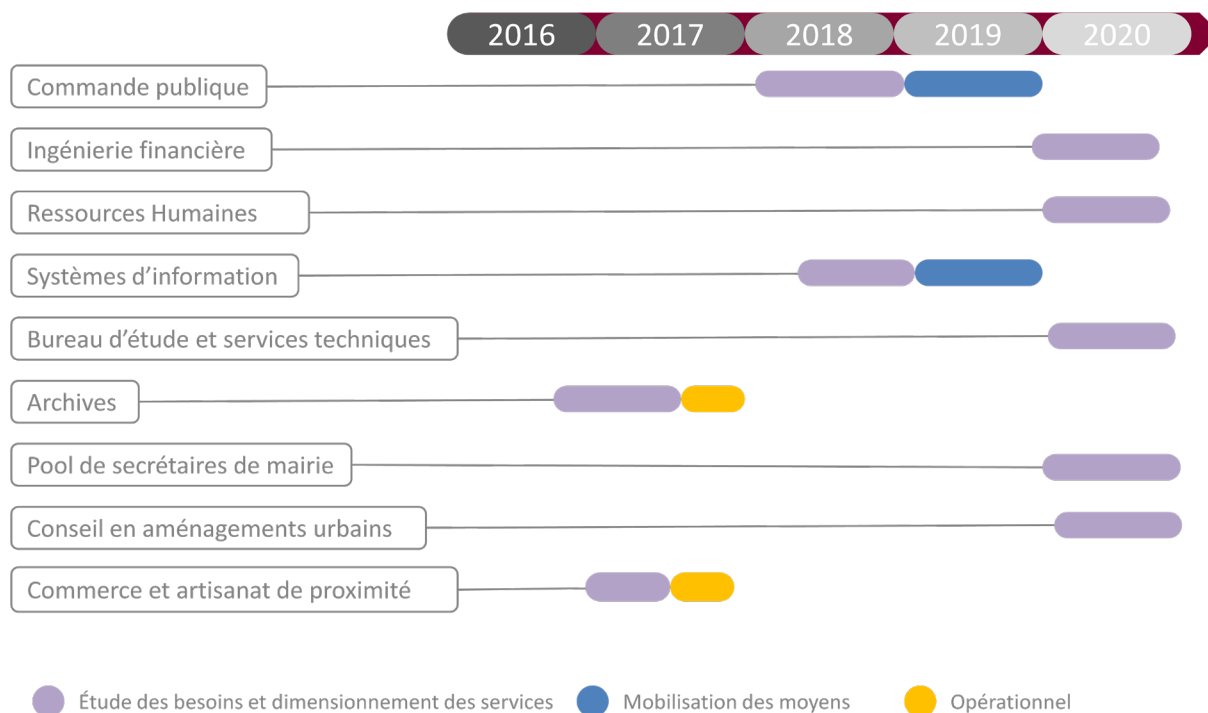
2016 2017 2018 2019 2020

Commande publique

Ingénierie financière

Ressources Humaines

Systèmes d'information

Bureau d'étude et services techniques

Archives

Pool de secrétaires de mairie

Conseil en aménagements urbains

Commerce et artisanat de proximité

Étude des besoins et dimensionnement des services

Mobilisation des moyens

Opérationnel